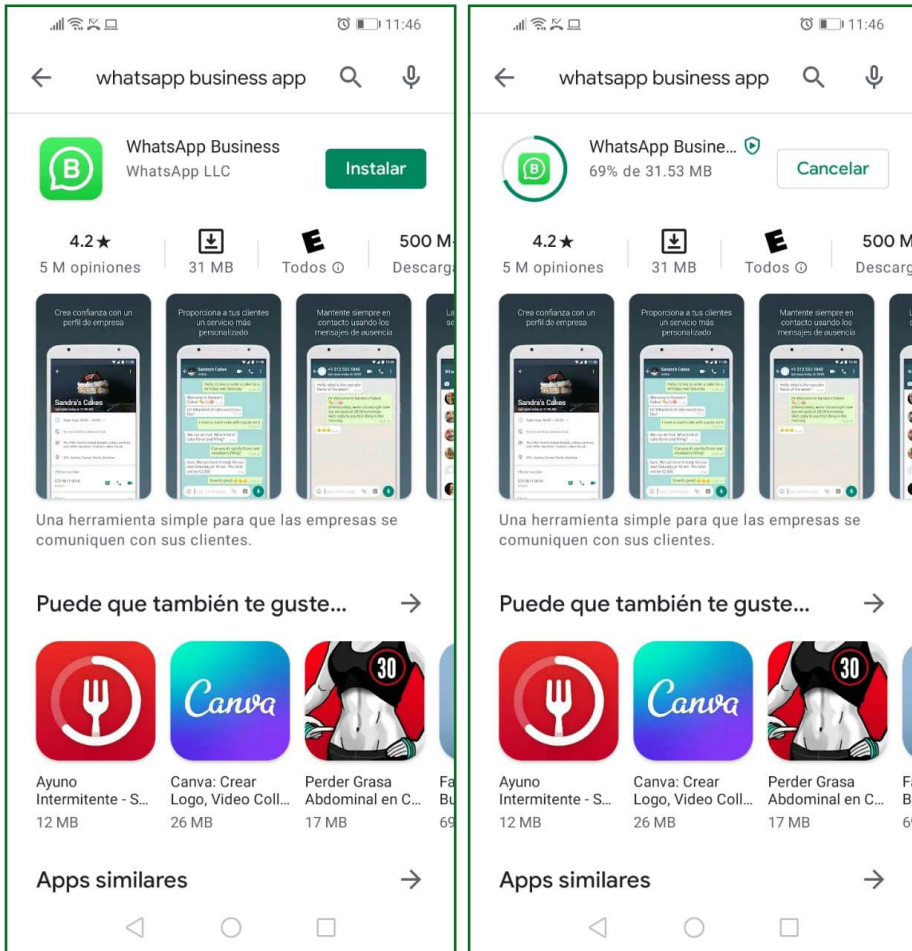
11:46

whatsapp business app

WhatsApp Business
WhatsApp LLC
Instalar

4.2★
5 M opiniones
31 MB
Todos ⓘ
500 M
Descarg

Crea confianza con un perfil de empresa
Sandra's Cakes

Proporciona a tus clientes un servicio más personalizado

Mantente siempre en contacto usando los mensajes de ausencia

Una herramienta simple para que las empresas se comuniquen con sus clientes.

Puede que también te guste...

Ayuno Intermitente - S...
12 MB

Canva
Canva: Crear Logo, Video Coll...
26 MB

30
Perder Grasa Abdominal en C...
17 MB

Fa
Bu
69

Apps similares

11:46

whatsapp business app

WhatsApp Busine...
69% de 31.53 MB
Cancelar

4.2★
5 M opiniones
31 MB
Todos ⓘ
500 M
Descarg

Crea confianza con un perfil de empresa
Sandra's Cakes

Proporciona a tus clientes un servicio más personalizado

Mantente siempre en contacto usando los mensajes de ausencia

Una herramienta simple para que las empresas se comuniquen con sus clientes.

Puede que también te guste...

Ayuno Intermitente - S...
12 MB

Canva
Canva: Crear Logo, Video Coll...
26 MB

30
Perder Grasa Abdominal en C...
17 MB

Fa
B
69

Apps similares